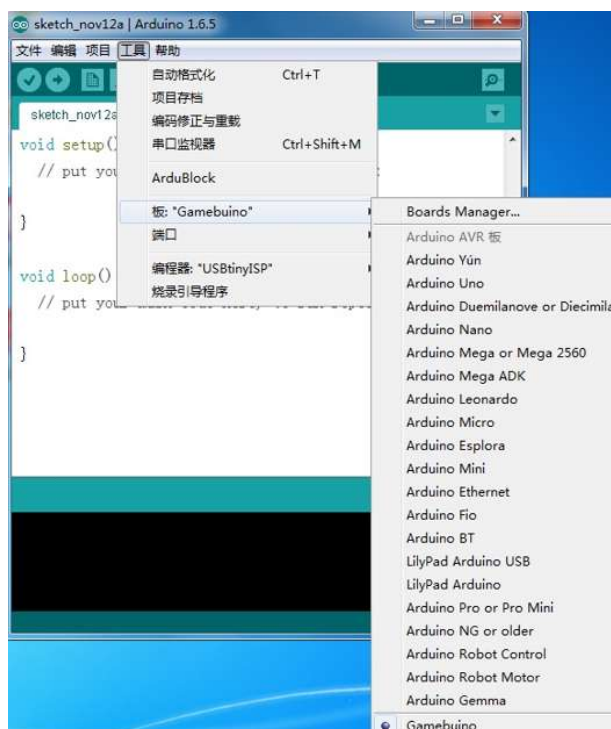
sketch_nov12a | Arduino 1.6.5

文件 编辑 项目 工具 帮助

sketch_nov12a

void setup()
  // put you

}

void loop()
  // put you

}

自动格式化 Ctrl+T
项目存档
编码修正与重载
串口监视器 Ctrl+Shift+M

ArduBlock

板: "Gamebuino"
端口

编程器: "USBtinyISP"
烧录引导程序

Boards Manager...
Arduino AVR 板
Arduino Yún
Arduino Uno
Arduino Duemilanove or Diecimila
Arduino Nano
Arduino Mega or Mega 2560
Arduino Mega ADK
Arduino Leonardo
Arduino Micro
Arduino Esplora
Arduino Mini
Arduino Ethernet
Arduino Fio
Arduino BT
LilyPad Arduino USB
LilyPad Arduino
Arduino Pro or Pro Mini
Arduino NG or older
Arduino Robot Control
Arduino Robot Motor
Arduino Gemma
Gamebuino